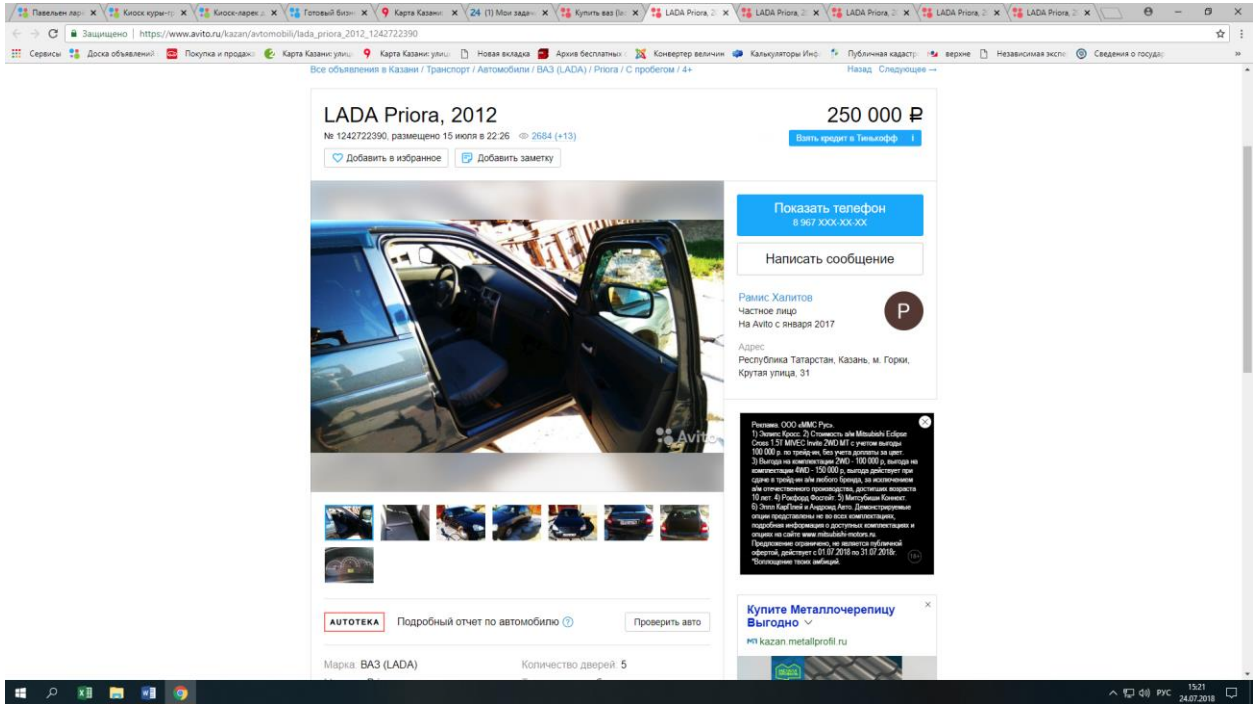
Павельен ларь × Киоск курь-гр × Киоск-ларек × Готовый бизн × Карта Казани × 24 (1) Мои задач × Купить ваз (ба × LADA Priora, 2 × LADA Priora, 2 × LADA Priora, 2 × LADA Priora, 2 × LADA Priora, 2 ×

Защищено | https://www.avito.ru/kazan/avtomobili/lada_priora_2012_1242722390

Сервисы Доска объявлений Покупка и продажа Карта Казани: улиц Карта Казани: улиц Новая вкладка Архив бесплатных Конвертер величин Калькуляторы Инф Публичная кадастр верхне Независимая экспе Сведения о государ

Все объявления в Казани / Транспорт / Автомобили / ВАЗ (LADA) / Priora / С пробегом / 4+

Назад Следующее →

LADA Priora, 2012

250 000 ₽

№ 1242722390, размещено 15 июля в 22:26 2684 (+13)

Взять кредит в Тинькофф i

Добавить в избранное Добавить заметку

Показать телефон
8 967 XXX-XX-XX

Написать сообщение

Рамис Халитов
Частное лицо
На Avito с января 2017

P

Адрес
Республика Татарстан, Казань, м. Горки, Крутая улица, 31

Avito

Реклама. ООО «ММС Рус». 1) Эклипс Кросс. 2) Стоимость а/м Mitsubishi Eclipse Cross 1.5T MIVEC Invite 2WD MT с учетом выгоды 100 000 р. по трейд-ин, без учета доплаты за цвет. 3) Выгода на комплектации 2WD - 100 000 р, выгода на комплектации 4WD - 150 000 р, выгода действует при сдаче в трейд-ин а/м любого бренда, за исключением а/м отечественного производства, достигших возраста 10 лет. 4) Рокфорд Фосгейт. 5) Митсубиши Коннект. 6) Эппл КарПлей и Андроид Авто. Демонстрируемые опции представлены не во всех комплектациях, подробная информация о доступных комплектациях и опциях на сайте www.mitsubishi-motors.ru. Предложение ограничено, не является публичной офертой, действует с 01.07.2018 по 31.07.2018г. *Воплощение твоих амбиций.

18+

Купите Металлочерепицу Выгодно
kazan.metallprofil.ru

AUTOTEKA Подробный отчет по автомобилю ? Проверить авто

Марка: ВАЗ (LADA)
Количество дверей: 5

РУС 15:21 24.07.2018